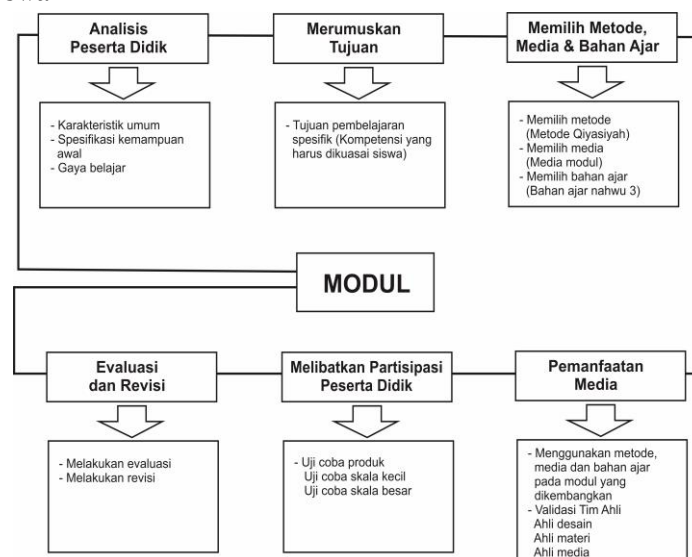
Analisis Peserta Didik

- Karakteristik umum
- Spesifikasi kemampuan awal
- Gaya belajar

Merumuskan Tujuan

- Tujuan pembelajaran spesifik (Kompetensi yang harus dikuasai siswa)

Memilih Metode, Media & Bahan Ajar

- Memilih metode (Metode Qiyasiyah)
- Memilih media (Media modul)
- Memilih bahan ajar (Bahan ajar nahwu 3)

MODUL

Evaluasi dan Revisi

- Melakukan evaluasi
- Melakukan revisi

Melibatkan Partisipasi Peserta Didik

- Uji coba produk
Uji coba skala kecil
Uji coba skala besar

Pemanfaatan Media

- Menggunakan metode, media dan bahan ajar pada modul yang dikembangkan
- Validasi Tim Ahli
Ahli desain
Ahli materi
Ahli media